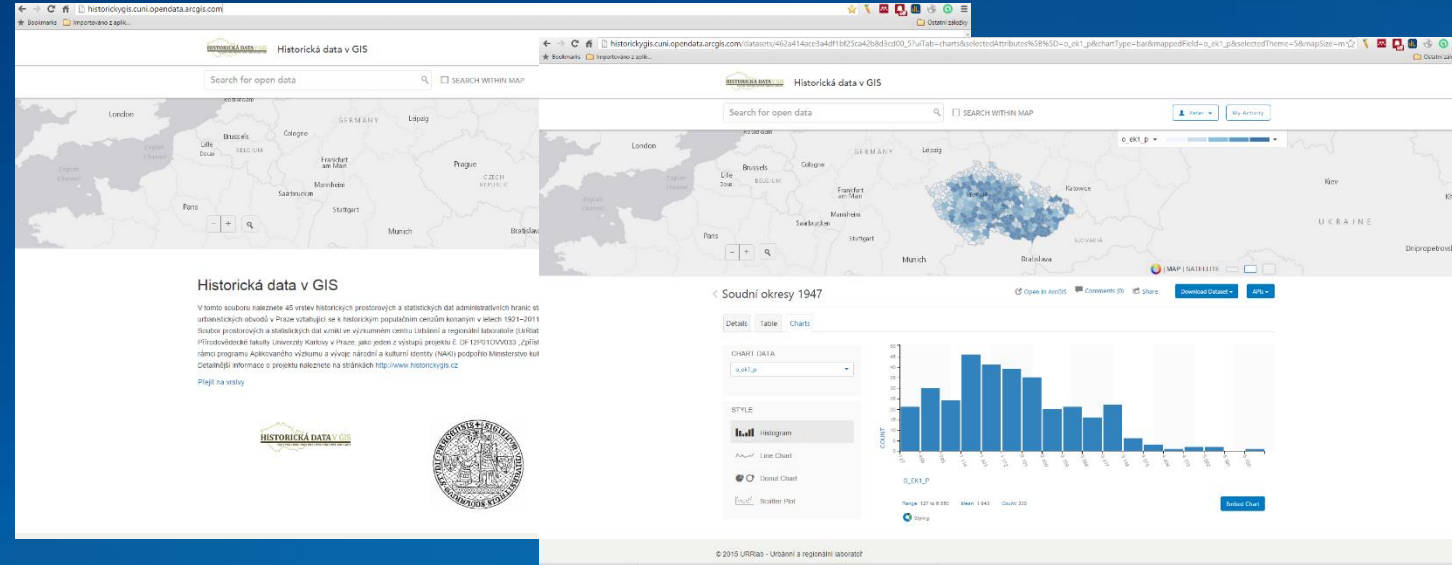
historickygis.cuni.opendata.arcgis.com

Bookmarks Importováno z aplik...

Ostatní záložky

HISTORICKÁ DATA V GIS Historická data v GIS

Search for open data

SEARCH WITHIN MAP

London Brussels Cologne GERMANY Leipzig Lille Douai BELGIUM Frankfurt am Main Prague CZECH REPUBLIC Mannheim Saarbrucken Paris Stuttgart Munich Bratislava

Historická data v GIS

V tomto souboru naleznete 45 vrstev historických prostorových a statistických dat administrativních hranic st urbanistických obvodů v Praze vztahující se k historickým populačním cenzům konaným v letech 1921–2011 Soubor prostorových a statistických dat vznikl ve výzkumném centru Urbánní a regionální laboratoře (URRlab Přírodovědecké fakulty Univerzity Karlovy v Praze, jako jeden z výstupů projektu č. DF12P01OVV033 „Zpříst rámci programu Aplikovaného výzkumu a vývoje národní a kulturní identity (NAKI) podpořilo Ministerstvo kul Detailnější informace o projektu naleznete na stránkách http://www.historickygis.cz

Přejít na vrstvy

HISTORICKÁ DATA V GIS

historickygis.cuni.opendata.arcgis.com/datasets/462a414acc3a4df1bf25ca42b8d3cd00_5?uiTab=charts&selectedAttributes%5B%5D=o_ek1_p&chartType=bar&mappedField=o_ek1_p&selectedTheme=5&mapSize=m

Bookmarks Importováno z aplik...

HISTORICKÁ DATA V GIS Historická data v GIS

Search for open data

SEARCH WITHIN MAP

Petan My Activity

o_ek1_p

London Brussels Cologne GERMANY Leipzig Lille Douai BELGIUM Frankfurt am Main Mannheim Saarbrucken Paris Stuttgart Munich Katowice Kiev UKRAINE SLOVAKIA Bratislava Dnipropetrovsk

MAP | SATELLITE

Soudní okresy 1947

Open in ArcGIS Comments (0) Share Download Dataset APIs

Details Table Charts

CHART DATA

o_ek1_p

STYLE

Histogram

Line Chart

Donut Chart

Scatter Plot

COUNT

O_EK1_P

Range: 127 to 9 080 Mean: 1 643 Count: 330

Embed Chart

Styling

© 2015 URRlab - Urbánní a regionální laboratoř